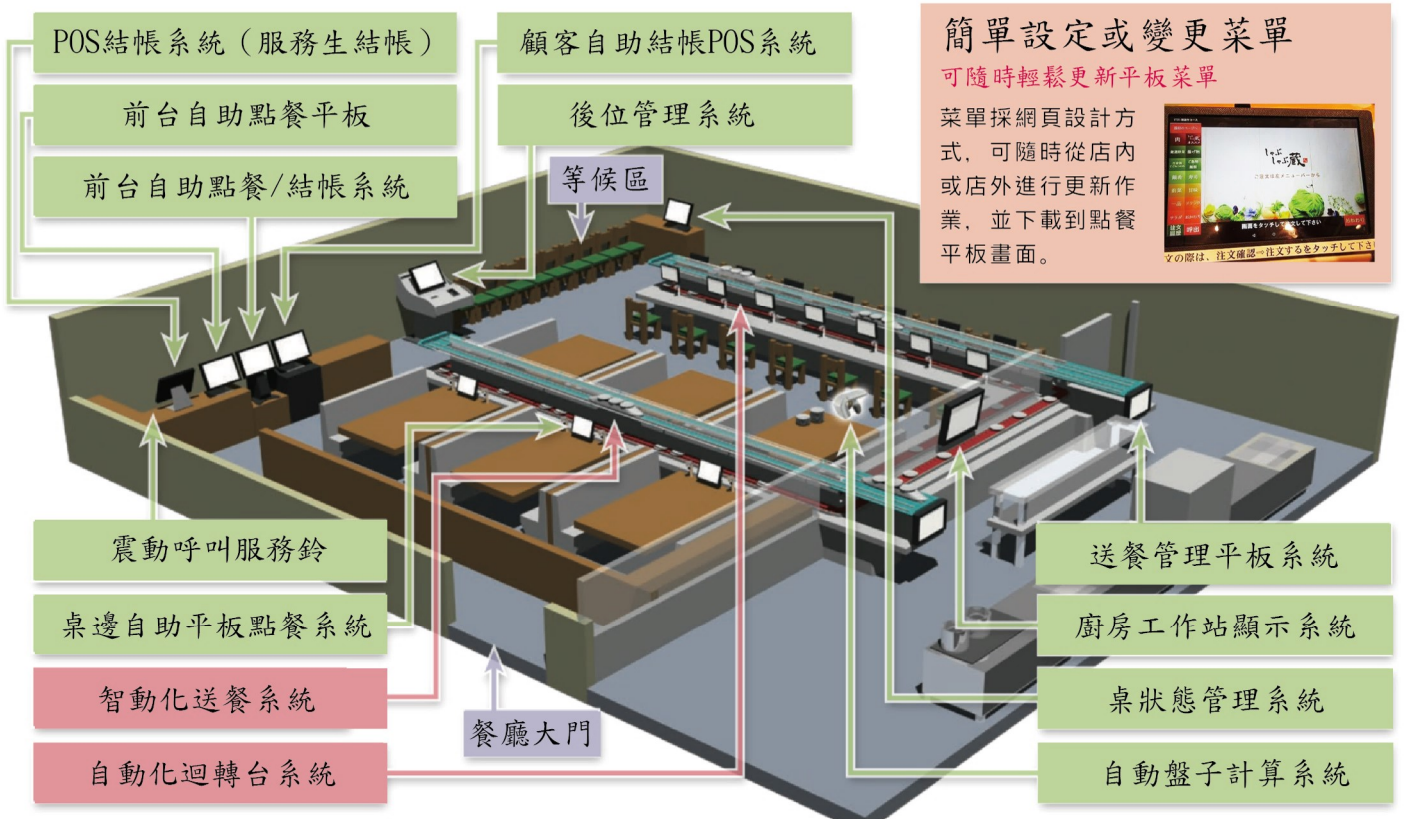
POS結帳系統（服務生結帳）

前台自助點餐平板

前台自助點餐/結帳系統

顧客自助結帳POS系統

後位管理系統

等候區

簡單設定或變更菜單

可隨時輕鬆更新平板菜單

菜單採網頁設計方式，可隨時從店內或店外進行更新作業，並下載到點餐平板畫面。

文の際は、注文確認→注文するをタッチしてください

震動呼叫服務鈴

桌邊自助平板點餐系統

智動化送餐系統

自動化迴轉台系統

餐廳大門

送餐管理平板系統

廚房工作站顯示系統

桌狀態管理系統

自動盤子計算系統